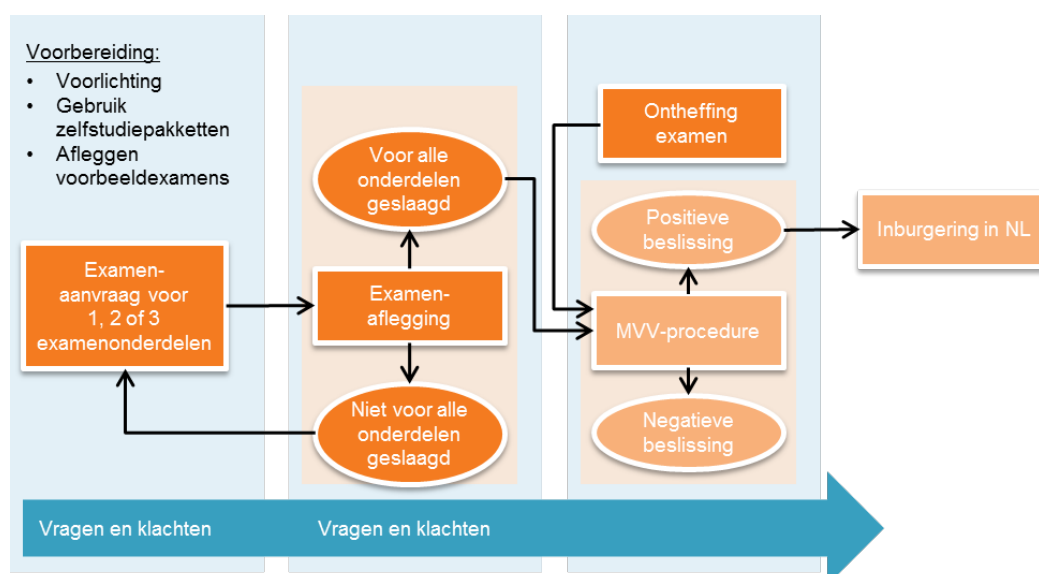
Voorbereiding:
- Voorlichting
- Gebruik zelfstudiepakketten
- Afleggen voorbeeldexamens

Examenaanvraag voor 1, 2 of 3 examenonderdelen

Voor alle onderdelen geslaagd

Examenaflegging

Niet voor alle onderdelen geslaagd

Ontheffing examen

Positieve beslissing

MVV-procedure

Negatieve beslissing

Inburgering in NL

Vragen en klachten

Vragen en klachten